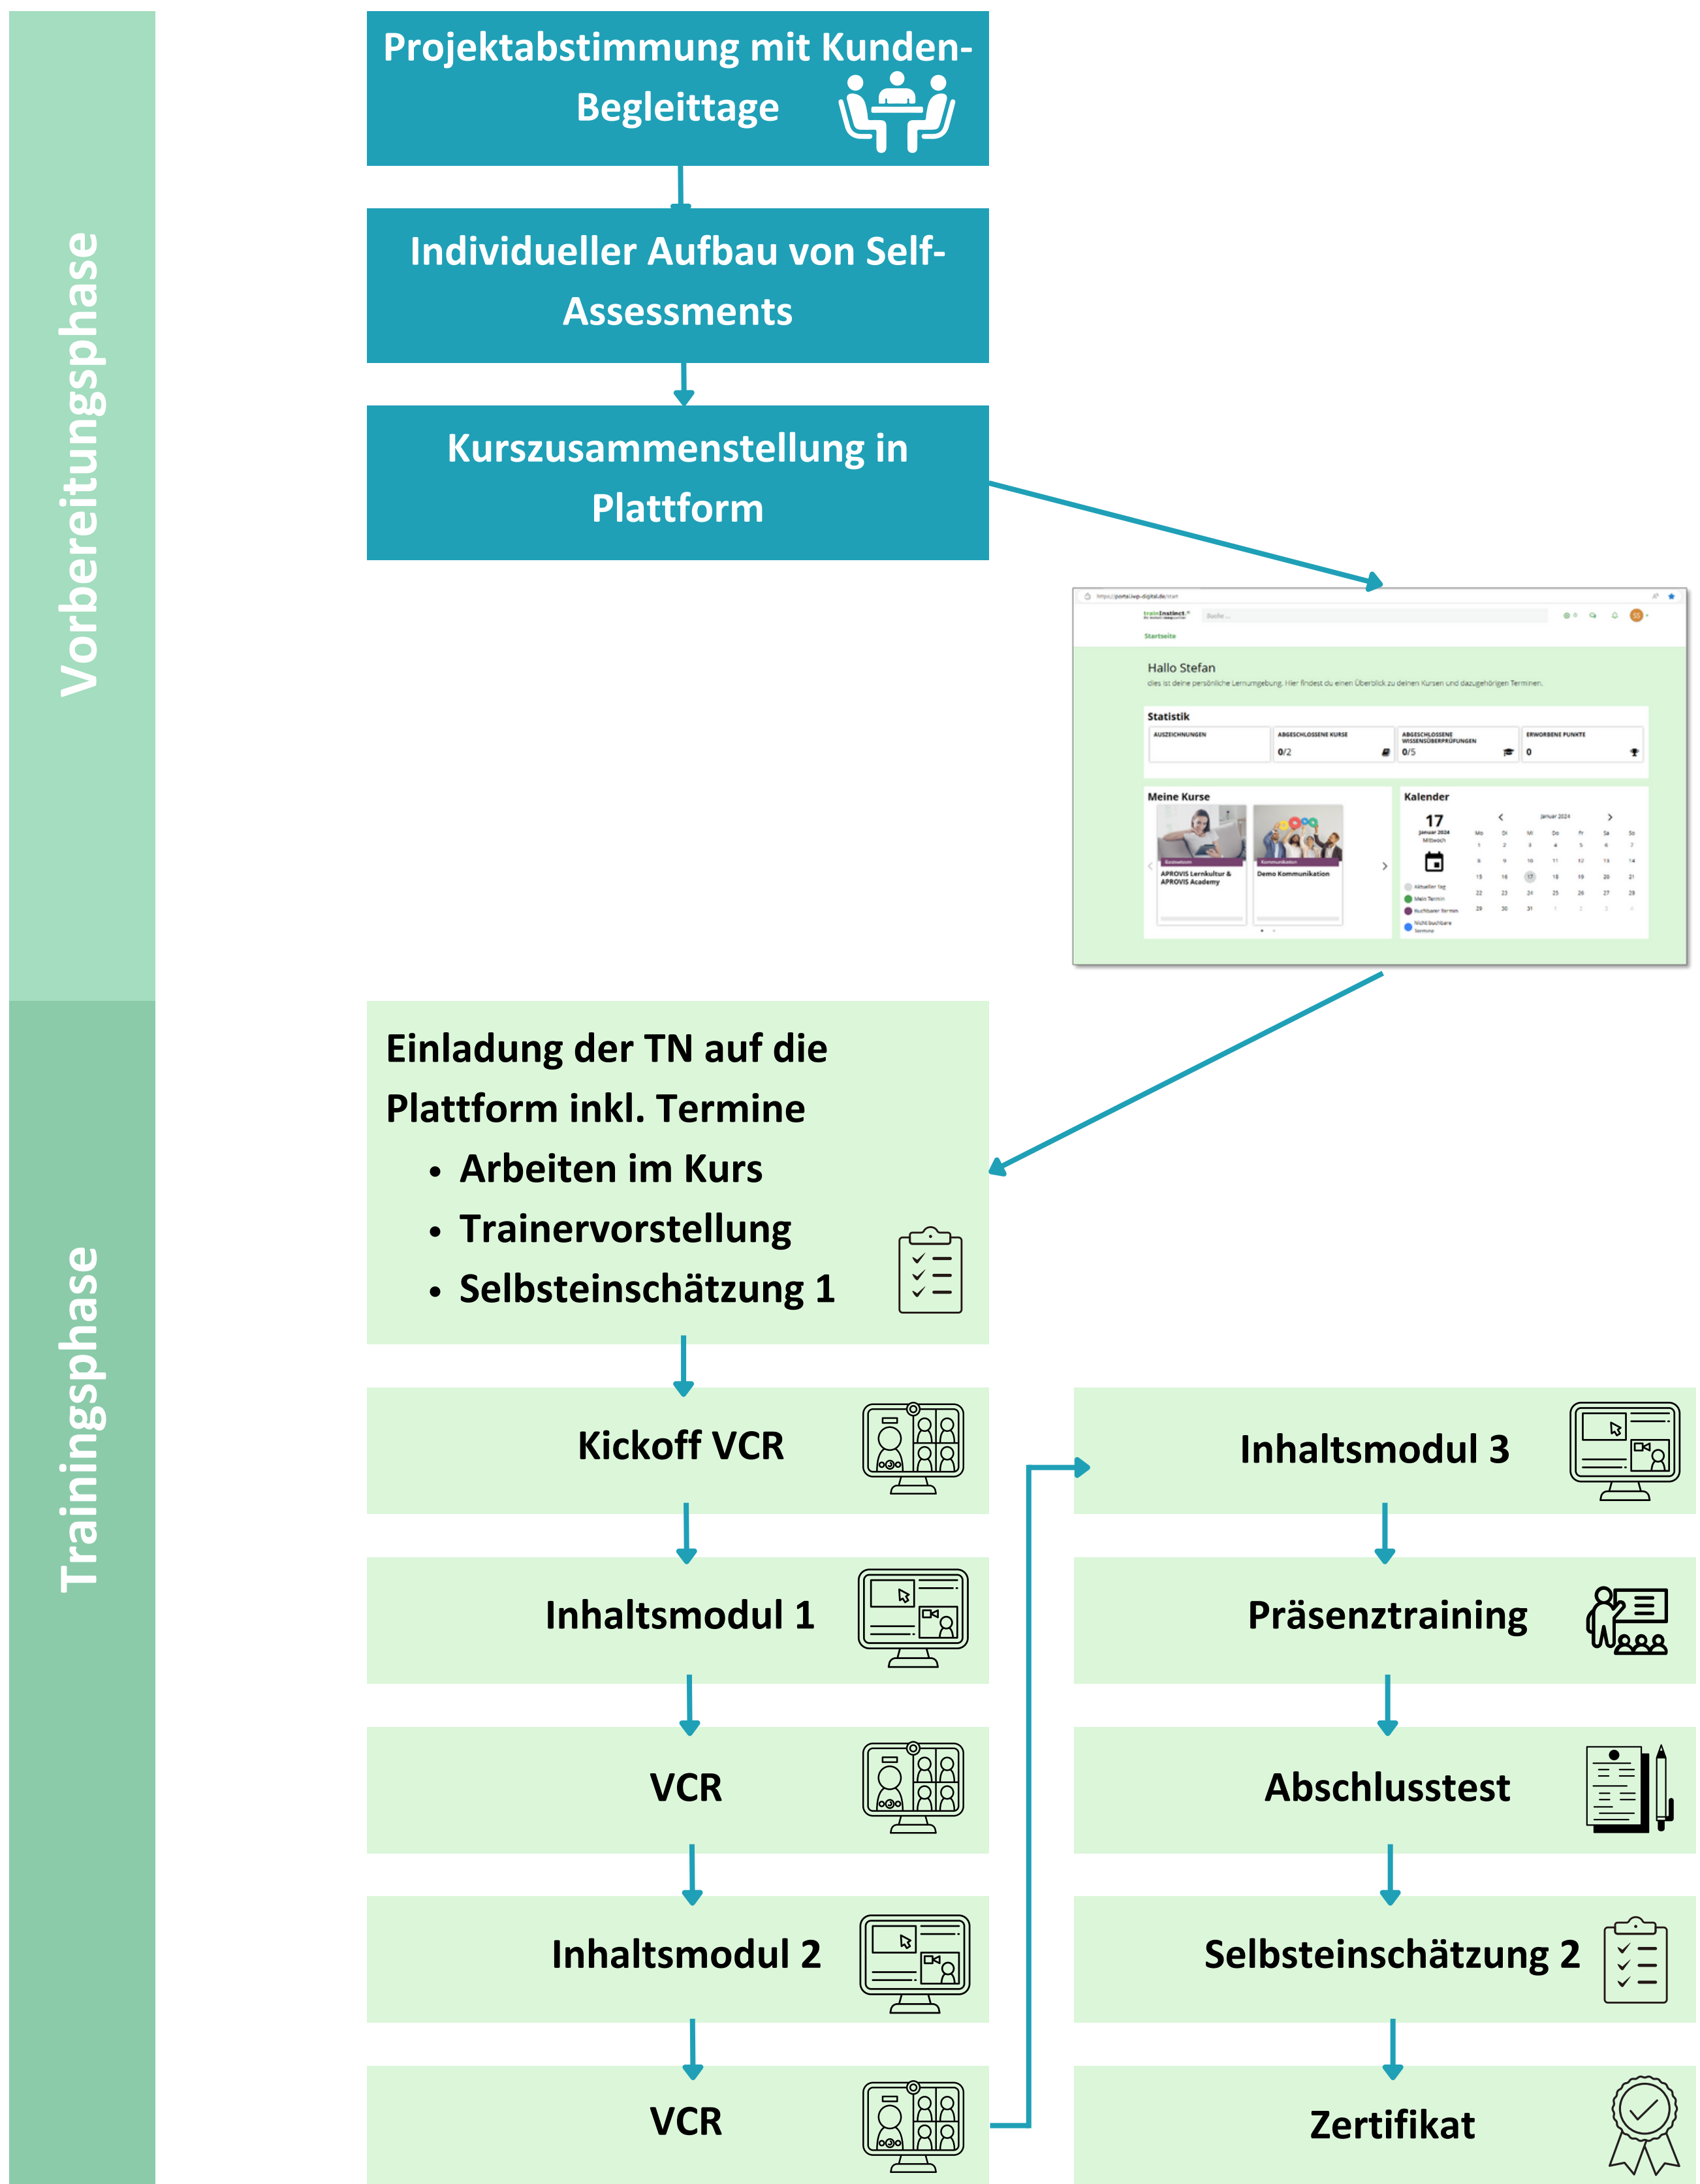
Vorbereitungsphase

Projektabstimmung mit Kunden-Begleittage

Individueller Aufbau von Self-Assessments

Kurszusammenstellung in Plattform

Hallo Stefan

Statistik

Meine Kurse

Kalender

Trainingsphase

Einladung der TN auf die Plattform inkl. Termine

- Arbeiten im Kurs
- Trainervorstellung
- Selbsteinschätzung 1

Kickoff VCR

Inhaltsmodul 1

VCR

Inhaltsmodul 2

VCR

Inhaltsmodul 3

Präsenztraining

Abschlusstest

Selbsteinschätzung 2

Zertifikat